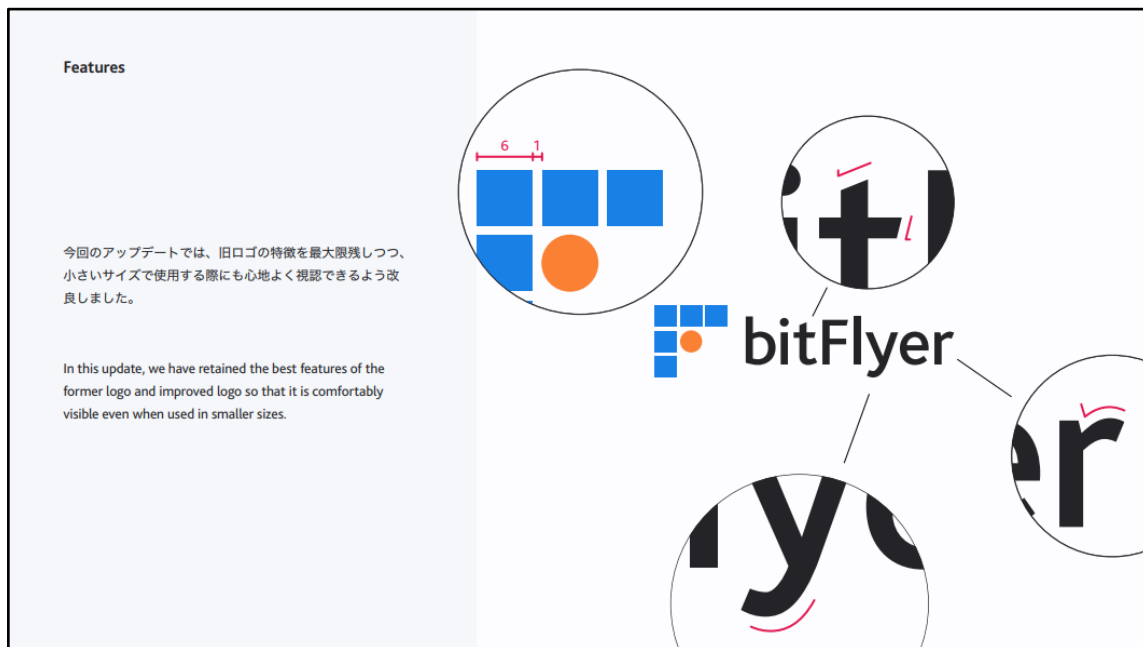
Features

今回のアップデートでは、旧ロゴの特徴を最大限残しつつ、小さいサイズで使用する際にも心地よく視認できるよう改良しました。

In this update, we have retained the best features of the former logo and improved logo so that it is comfortably visible even when used in smaller sizes.

6 1

bitFlyer